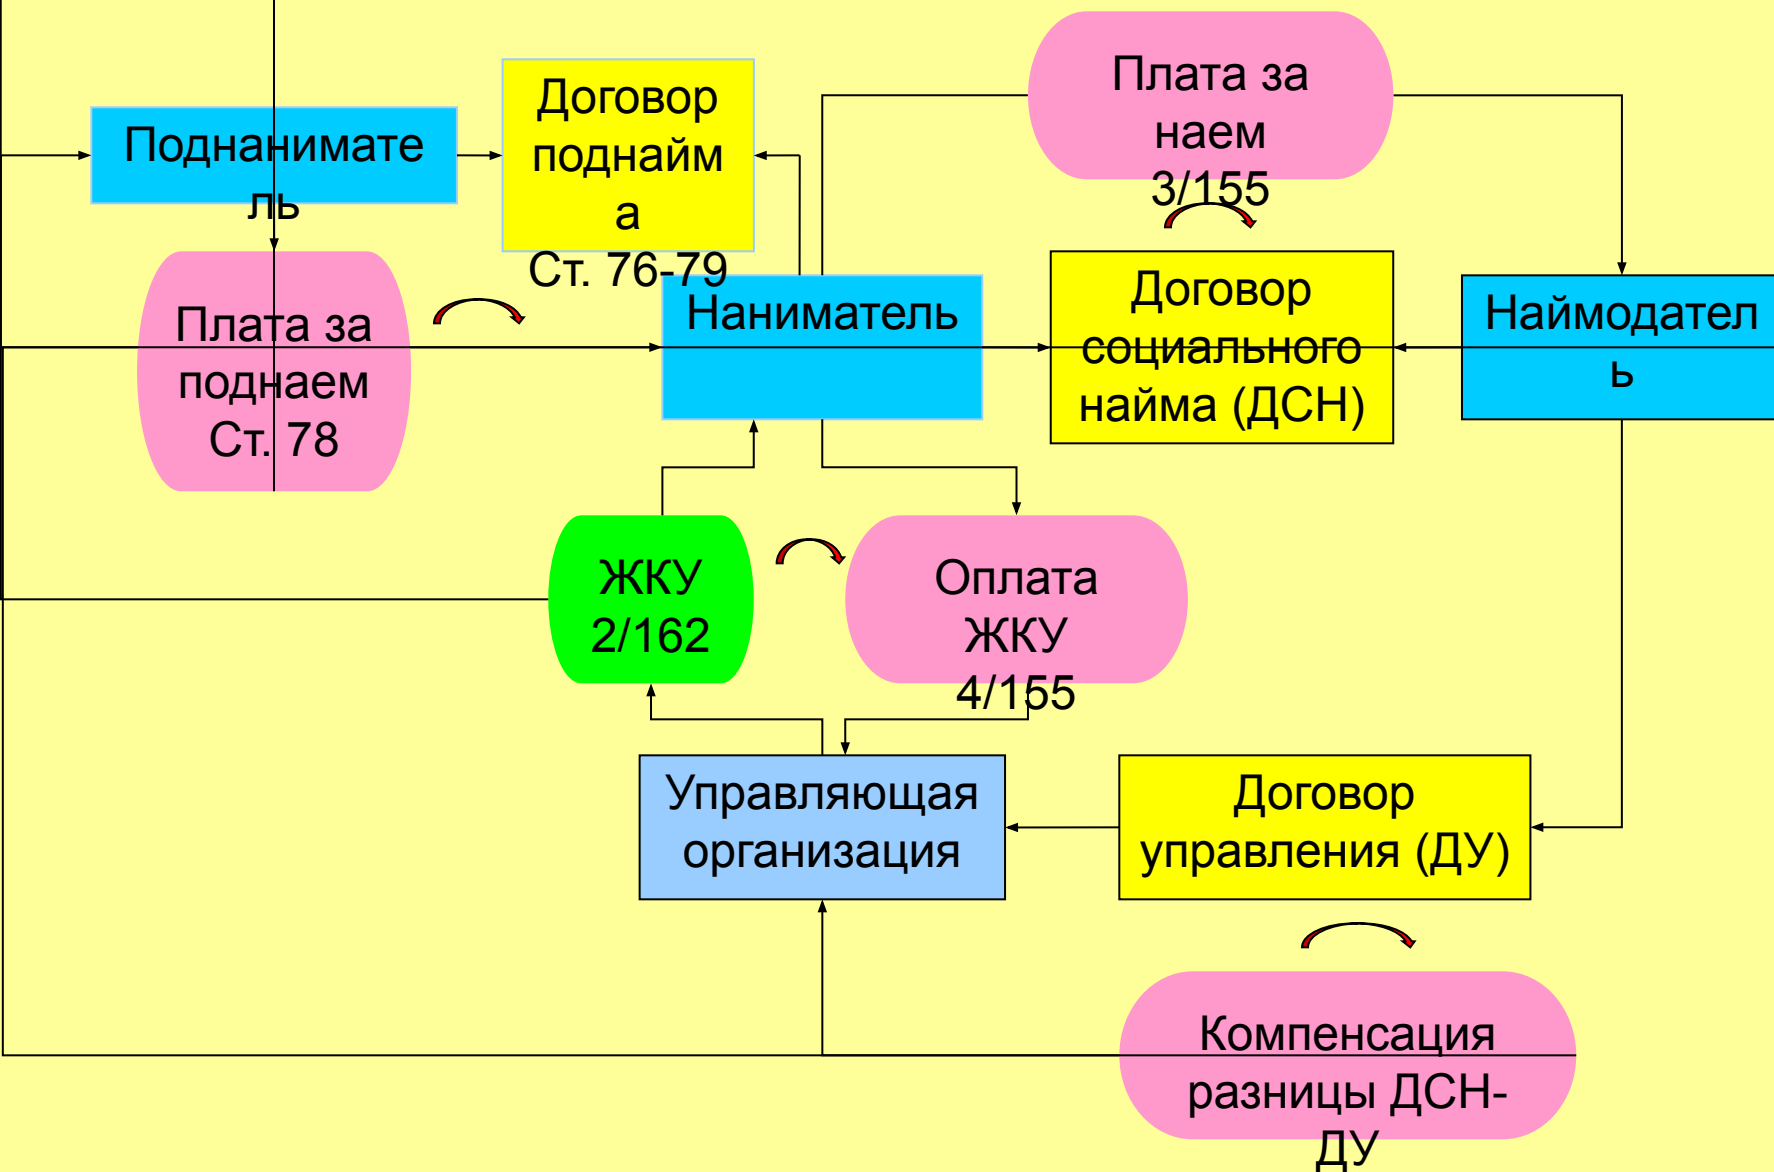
Поднаниматель

Договор поднайма Ст. 76-79

Плата за наем 3/155

Плата за поднаем Ст. 78

Наниматель

Договор социального найма (ДСН)

Наймодатель

ЖКУ 2/162

Оплата ЖКУ 4/155

Управляющая организация

Договор управления (ДУ)

Компенсация разницы ДСН-ДУ